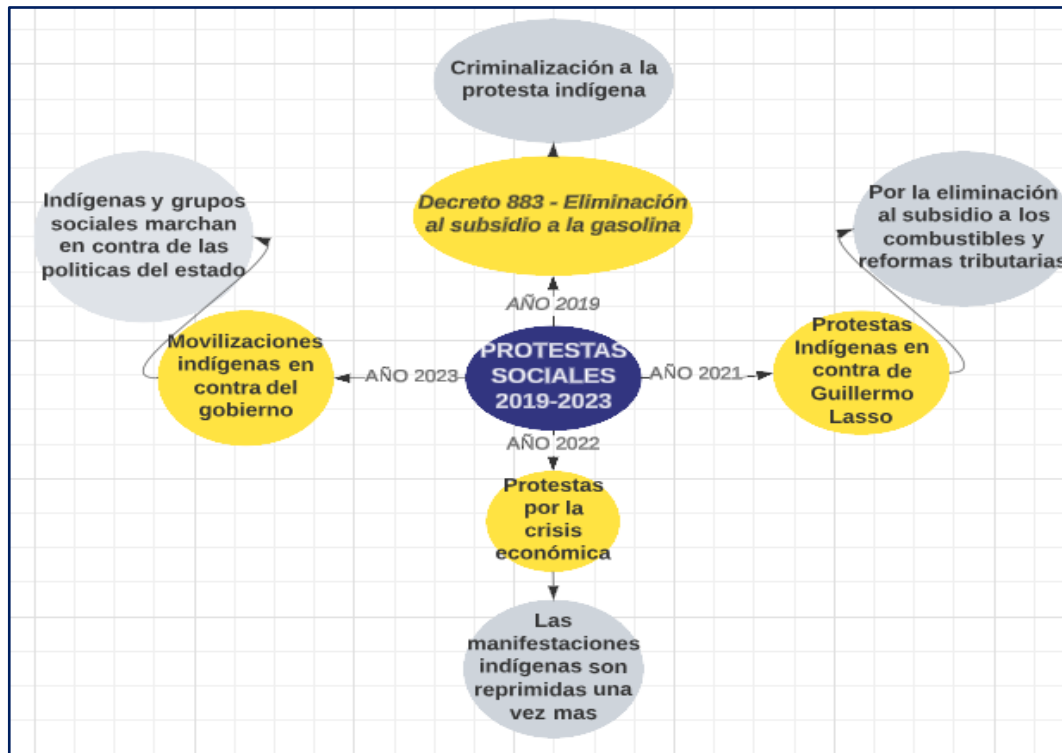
Criminalización a la protesta indígena

Decreto 883 - Eliminación al subsidio a la gasolina

AÑO 2019

Indígenas y grupos sociales marchan en contra de las politicas del estado

Por la eliminación al subsidio a los combustibles y reformas tributarias

Movilizaciones indígenas en contra del gobierno

AÑO 2023

PROTESTAS SOCIALES 2019-2023

AÑO 2021

Protestas Indígenas en contra de Guillermo Lasso

AÑO 2022

Protestas por la crisis económica

Las manifestaciones indígenas son reprimidas una vez mas